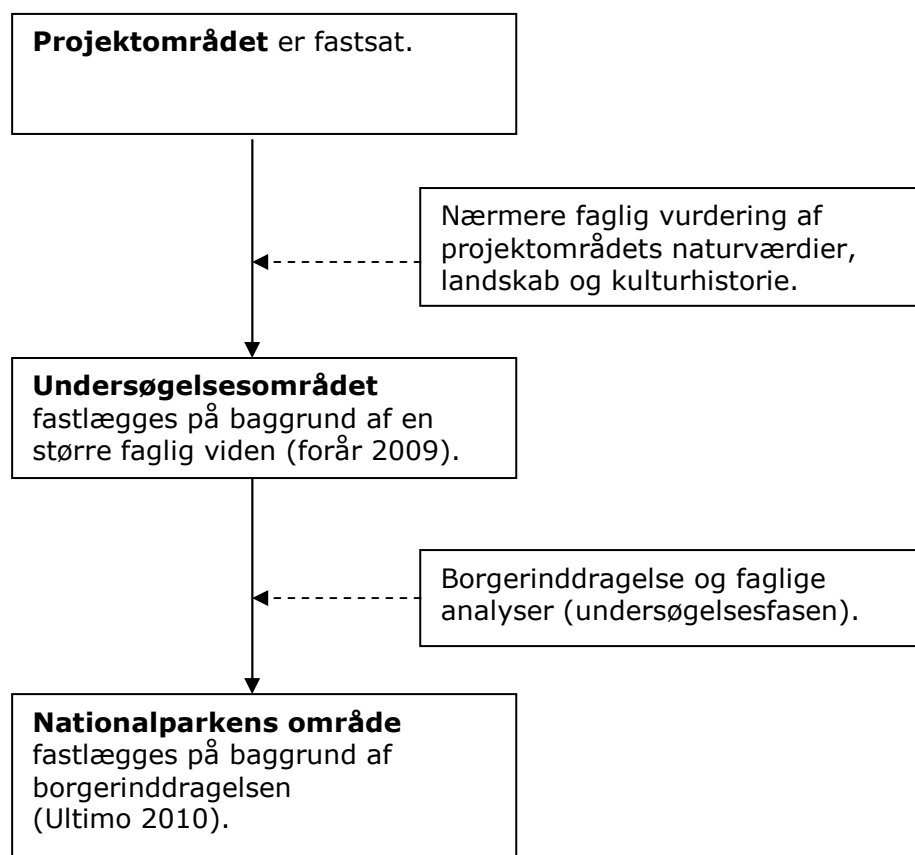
**Projektområdet** er fastsat.

Nærmere faglig vurdering af projektområdets naturværdier, landskab og kulturhistorie.

**Undersøgelsesområdet** fastlægges på baggrund af en større faglig viden (forår 2009).

Borgerinddragelse og faglige analyser (undersøgelsesfasen).

**Nationalparkens område** fastlægges på baggrund af borgerinddragelsen (Ultimo 2010).